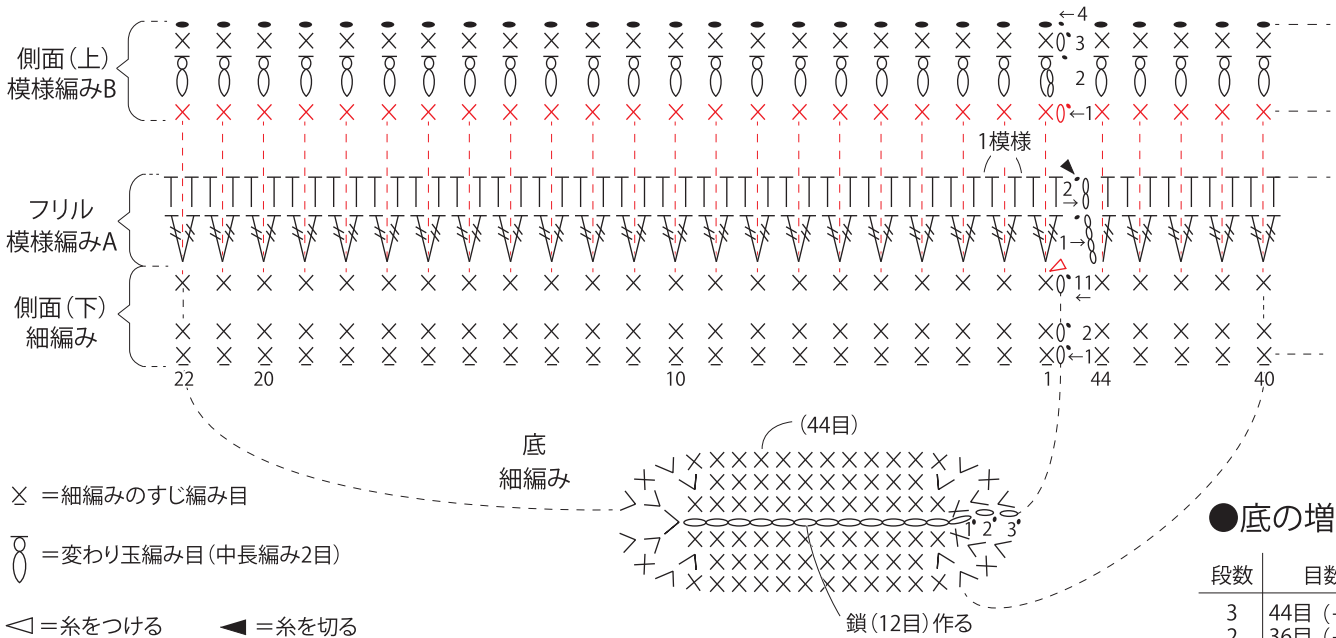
側面（上）
模様編みB

←4
3
2
←1

1模様

フリル
模様編みA

2
→
1→

側面（下）
細編み

11
←
2
←1

22
20
10
1
44
40

底
細編み

（44目）

1
2
3

鎖（12目）作る

$\underline{\times}$ ＝細編みのすじ編み目

＝変わり玉編み目（中長編み2目）

◁＝糸をつける　◀＝糸を切る

●底の増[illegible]

| 段数 | 目数 |
|---|---|
| 3 | 44目（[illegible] |
| 2 | 36目（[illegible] |